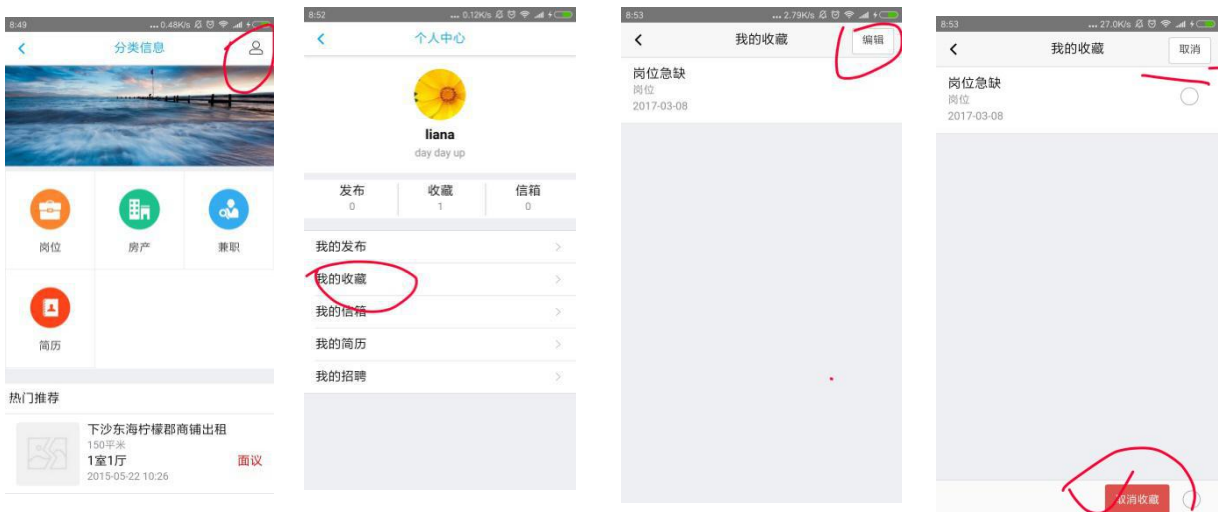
8:49 ... 0.48K/s

分类信息

岗位

房产

兼职

简历

热门推荐

下沙东海柠檬郡商铺出租
150平米
1室1厅
面议
2015-05-22 10:26

8:52 ... 0.12K/s

个人中心

liana
day day up

| 发布 | 收藏 | 信箱 |
|---|---|---|
| 0 | 1 | 0 |

我的发布
我的收藏
我的信箱
我的简历
我的招聘

8:53 ... 2.79K/s

我的收藏

编辑

岗位急缺
岗位
2017-03-08

8:53 ... 27.0K/s

我的收藏

取消

岗位急缺
岗位
2017-03-08

取消收藏